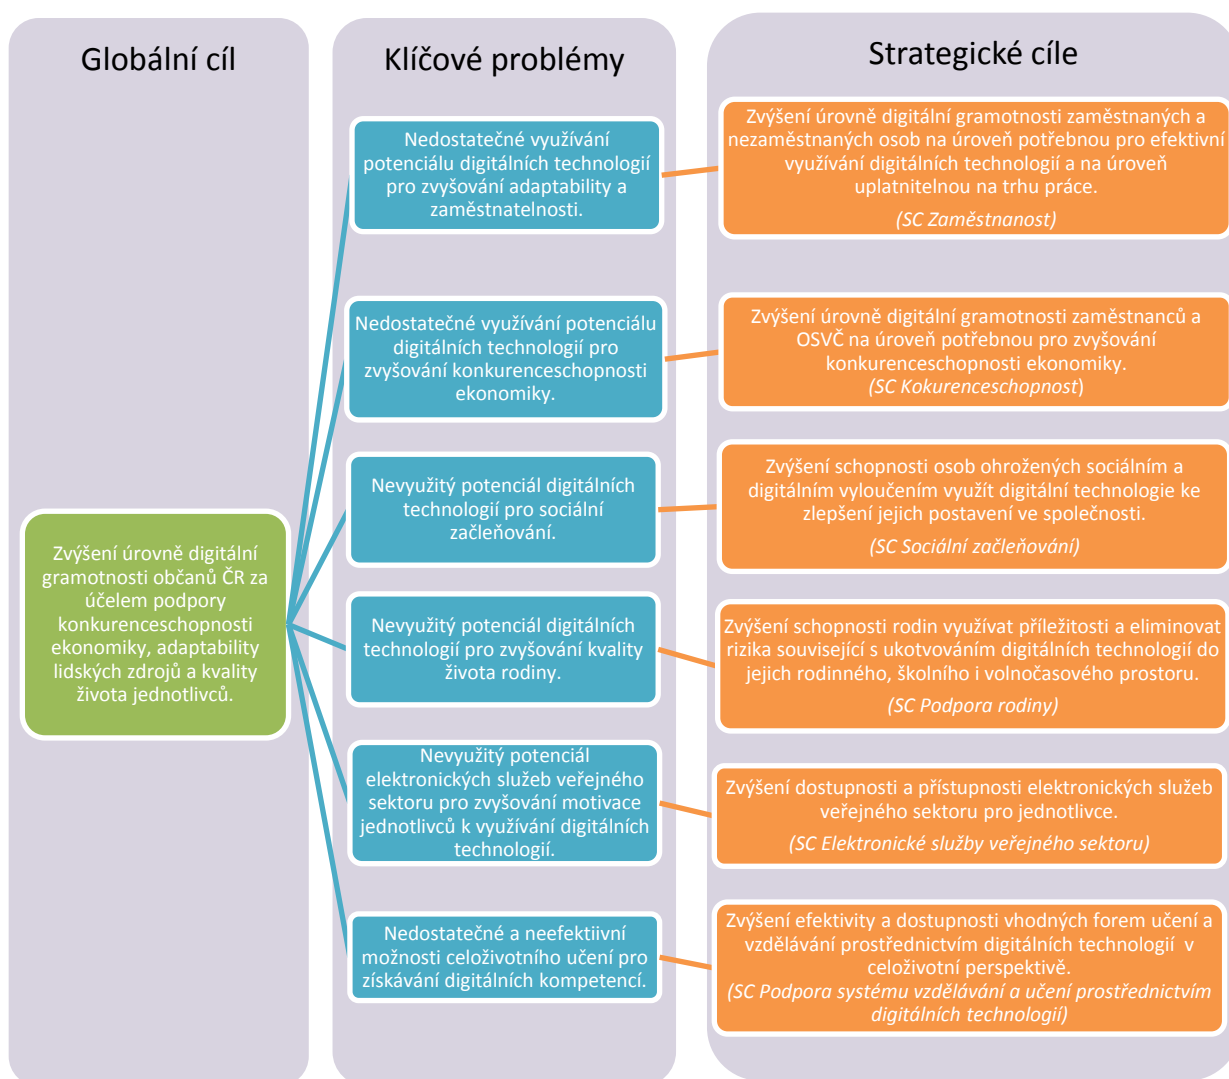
Globální cíl

Klíčové problémy

Strategické cíle

Zvýšení úrovně digitální gramotnosti občanů ČR za účelem podpory konkurenceschopnosti ekonomiky, adaptability lidských zdrojů a kvality života jednotlivců.

Nedostatečné využívání potenciálu digitálních technologií pro zvyšování adaptability a zaměstnatelnosti.

Nedostatečné využívání potenciálu digitálních technologií pro zvyšování konkurenceschopnosti ekonomiky.

Nevyužitý potenciál digitálních technologií pro sociální začleňování.

Nevyužitý potenciál digitálních technologií pro zvyšování kvality života rodiny.

Nevyužitý potenciál elektronických služeb veřejného sektoru pro zvyšování motivace jednotlivců k využívání digitálních technologií.

Nedostatečné a neefektiivní možnosti celoživotního učení pro získávání digitálních kompetencí.

Zvýšení úrovně digitální gramotnosti zaměstnaných a nezaměstnaných osob na úroveň potřebnou pro efektivní využívání digitálních technologií a na úroveň uplatnitelnou na trhu práce.
(SC Zaměstnanost)

Zvýšení úrovně digitální gramotnosti zaměstnanců a OSVČ na úroveň potřebnou pro zvyšování konkurenceschopnosti ekonomiky.
(SC Kokurenceschopnost)

Zvýšení schopnosti osob ohrožených sociálním a digitálním vyloučením využít digitální technologie ke zlepšení jejich postavení ve společnosti.
(SC Sociální začleňování)

Zvýšení schopnosti rodin využívat příležitosti a eliminovat rizika související s ukotvováním digitálních technologií do jejich rodinného, školního i volnočasového prostoru.
(SC Podpora rodiny)

Zvýšení dostupnosti a přístupnosti elektronických služeb veřejného sektoru pro jednotlivce.
(SC Elektronické služby veřejného sektoru)

Zvýšení efektivity a dostupnosti vhodných forem učení a vzdělávání prostřednictvím digitálních technologií v celoživotní perspektivě.
(SC Podpora systému vzdělávání a učení prostřednictvím digitálních technologií)